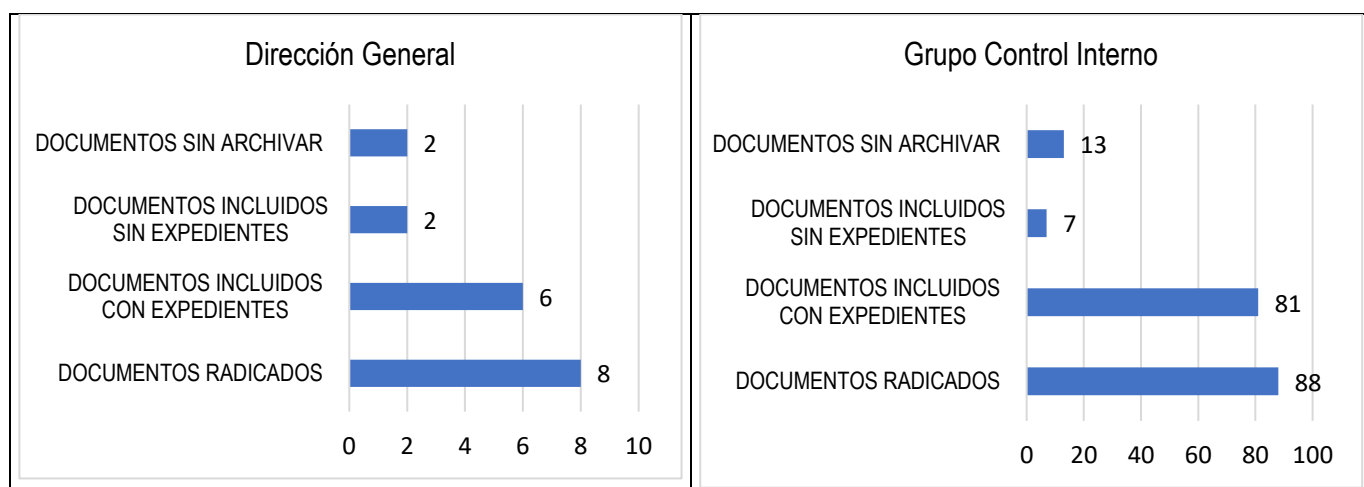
Dirección General

DOCUMENTOS SIN ARCHIVAR 2

DOCUMENTOS INCLUIDOS SIN EXPEDIENTES 2

DOCUMENTOS INCLUIDOS CON EXPEDIENTES 6

DOCUMENTOS RADICADOS 8

0 2 4 6 8 10

Grupo Control Interno

DOCUMENTOS SIN ARCHIVAR 13

DOCUMENTOS INCLUIDOS SIN EXPEDIENTES 7

DOCUMENTOS INCLUIDOS CON EXPEDIENTES 81

DOCUMENTOS RADICADOS 88

0 20 40 60 80 100